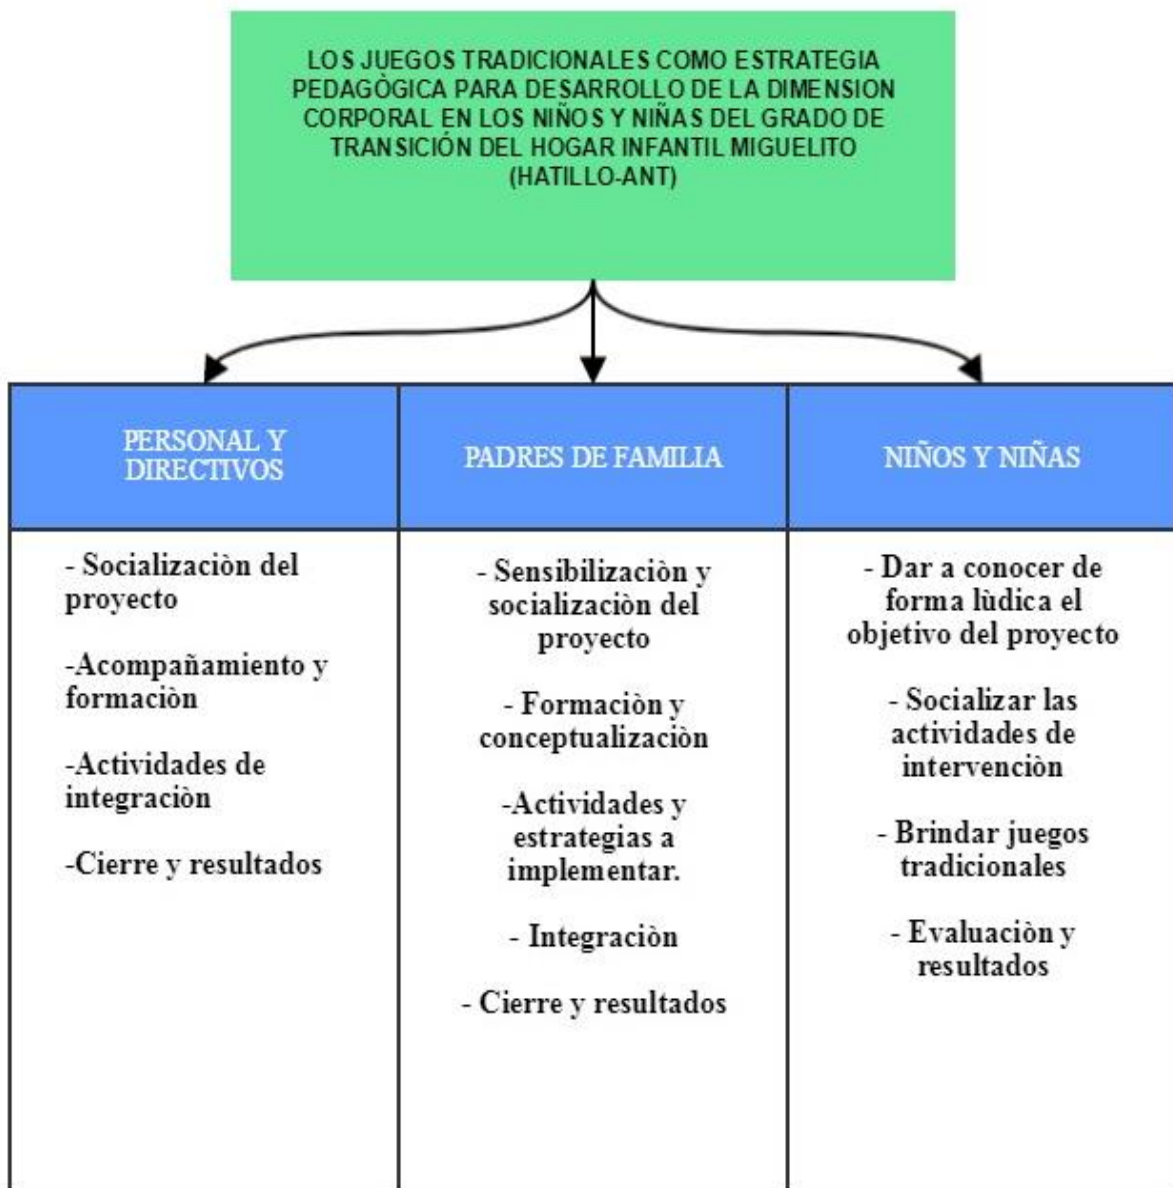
LOS JUEGOS TRADICIONALES COMO ESTRATEGIA PEDAGÒGICA PARA DESARROLLO DE LA DIMENSION CORPORAL EN LOS NIÑOS Y NIÑAS DEL GRADO DE TRANSICIÓN DEL HOGAR INFANTIL MIGUELITO (HATILLO-ANT)

| PERSONAL Y DIRECTIVOS | PADRES DE FAMILIA | NIÑOS Y NIÑAS |
|---|---|---|
| - Socializaciòn del proyecto<br><br>-Acompañamiento y formaciòn<br><br>-Actividades de integraciòn<br><br>-Cierre y resultados | - Sensibilizaciòn y socializaciòn del proyecto<br><br>- Formaciòn y conceptualizaciòn<br><br>-Actividades y estrategias a implementar.<br><br>- Integraciòn<br><br>- Cierre y resultados | - Dar a conocer de forma lùdica el objetivo del proyecto<br><br>- Socializar las actividades de intervenciòn<br><br>- Brindar juegos tradicionales<br><br>- Evaluaciòn y resultados |